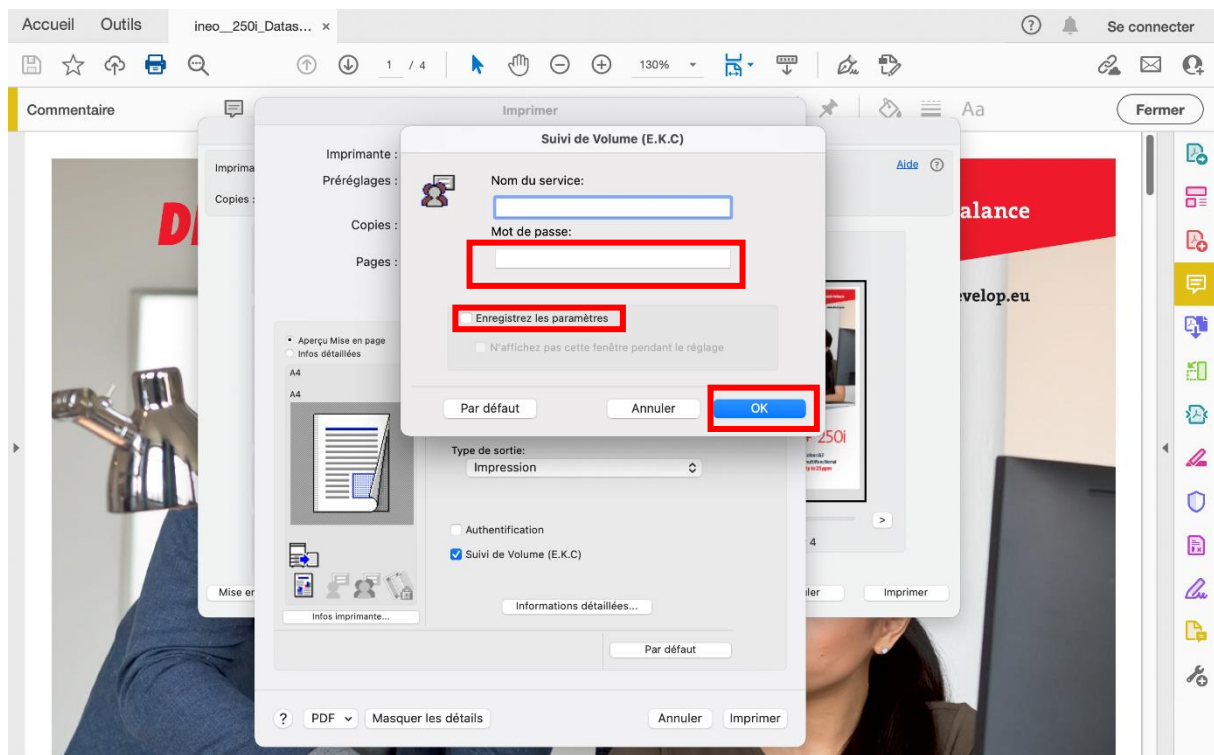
Accueil Outils ineo__250i_Datas... ×

? Se connecter

1 / 4 130%

Commentaire

Aa Fermer

Imprimer

Imprimante :

Préréglages :

Copies :

Pages :

Imprima

Copies :

Aide ?

alance

velop.eu

250i

Aperçu Mise en page
Infos détaillées

A4

A4

Infos imprimante...

Mise en

Suivi de Volume (E.K.C)

Nom du service:

Mot de passe:

Enregistrez les paramètres

N'affichez pas cette fenêtre pendant le réglage

Par défaut Annuler OK

Type de sortie:
Impression

Authentification

Suivi de Volume (E.K.C)

Informations détaillées...

Par défaut

>

4

ler Imprimer

? PDF Masquer les détails Annuler Imprimer